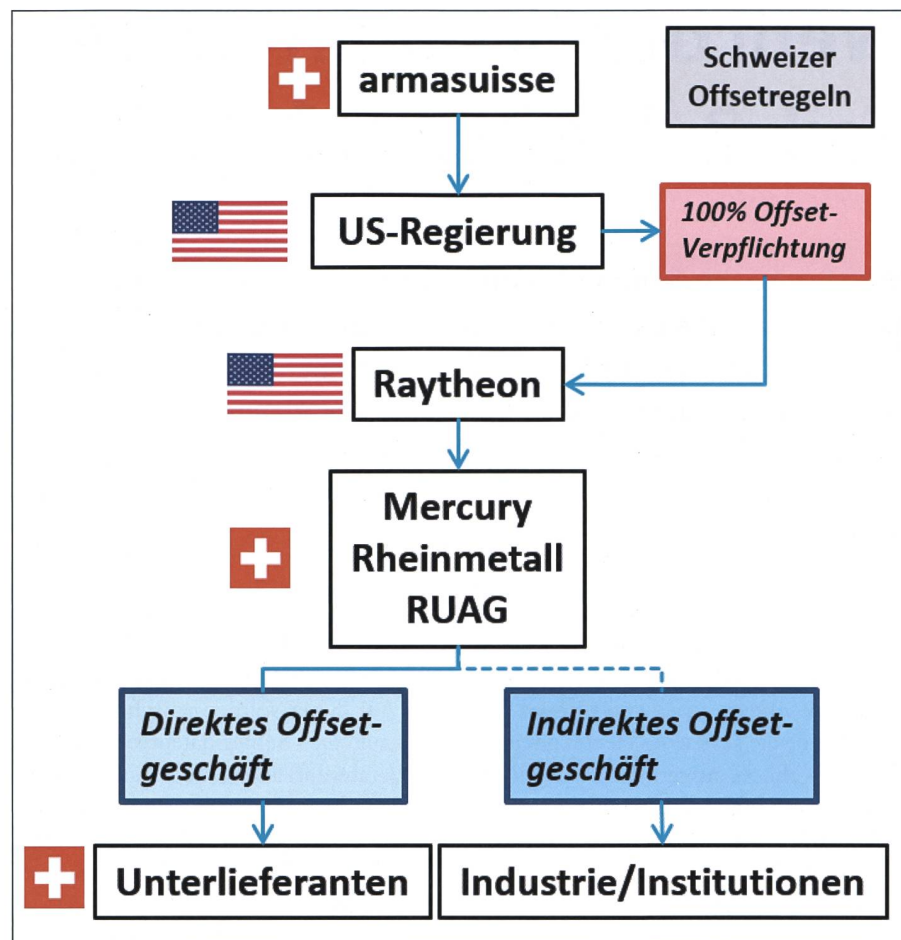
armasuisse

Schweizer Offsetregeln

US-Regierung

100% Offset-Verpflichtung

Raytheon

Mercury
Rheinmetall
RUAG

Direktes Offsetgeschäft

Indirektes Offsetgeschäft

Unterlieferanten

Industrie/Institutionen